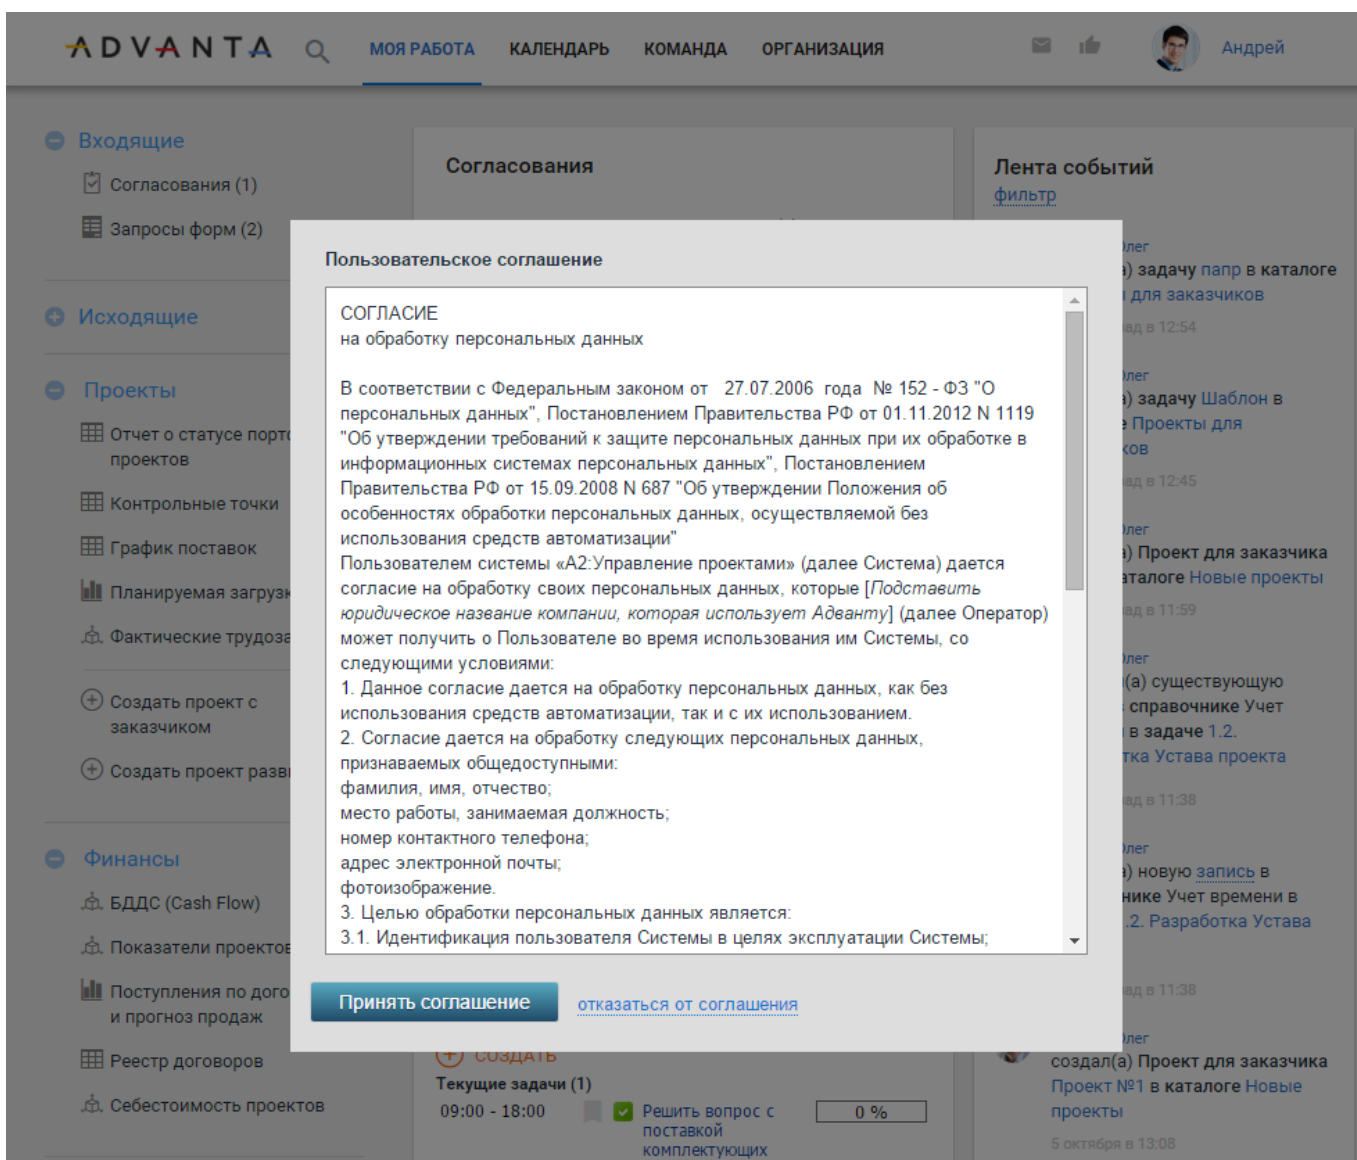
ADVANTA
МОЯ РАБОТА КАЛЕНДАРЬ КОМАНДА ОРГАНИЗАЦИЯ
Андрей

Входящие
Согласования (1)
Запросы форм (2)

Исходящие

Проекты
Отчет о статусе порт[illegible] проектов
Контрольные точки
График поставок
Планируемая загрузк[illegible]
Фактические трудоза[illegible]
Создать проект с заказчиком
Создать проект разв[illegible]

Финансы
БДДС (Cash Flow)
Показатели проектов
Поступления по дого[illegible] и прогноз продаж
Реестр договоров
Себестоимость проектов

Согласования

Лента событий
фильтр

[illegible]лег
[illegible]) задачу папр в каталоге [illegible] для заказчиков
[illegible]ад в 12:54
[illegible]лег
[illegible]) задачу Шаблон в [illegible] Проекты для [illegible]ков
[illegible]ад в 12:45
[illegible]лег
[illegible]) Проект для заказчика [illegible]аталоге Новые проекты
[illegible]ад в 11:59
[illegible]лег
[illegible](а) существующую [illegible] справочнике Учет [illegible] в задаче 1.2. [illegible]тка Устава проекта
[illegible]ад в 11:38
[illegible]лег
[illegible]) новую запись в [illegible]нике Учет времени в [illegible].2. Разработка Устава
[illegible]ад в 11:38
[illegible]лег
создал(а) Проект для заказчика Проект №1 в каталоге Новые проекты
5 октября в 13:08

Пользовательское соглашение

СОГЛАСИЕ
на обработку персональных данных

В соответствии с Федеральным законом от 27.07.2006 года № 152 - ФЗ "О персональных данных", Постановлением Правительства РФ от 01.11.2012 N 1119 "Об утверждении требований к защите персональных данных при их обработке в информационных системах персональных данных", Постановлением Правительства РФ от 15.09.2008 N 687 "Об утверждении Положения об особенностях обработки персональных данных, осуществляемой без использования средств автоматизации"
Пользователем системы «А2:Управление проектами» (далее Система) дается согласие на обработку своих персональных данных, которые [Подставить юридическое название компании, которая использует Адванту] (далее Оператор) может получить о Пользователе во время использования им Системы, со следующими условиями:
1. Данное согласие дается на обработку персональных данных, как без использования средств автоматизации, так и с их использованием.
2. Согласие дается на обработку следующих персональных данных, признаваемых общедоступными:
фамилия, имя, отчество;
место работы, занимаемая должность;
номер контактного телефона;
адрес электронной почты;
фотоизображение.
3. Целью обработки персональных данных является:
3.1. Идентификация пользователя Системы в целях эксплуатации Системы;

Принять соглашение
отказаться от соглашения

СОЗДАТЬ
Текущие задачи (1)
09:00 - 18:00 Решить вопрос с поставкой комплектующих 0 %